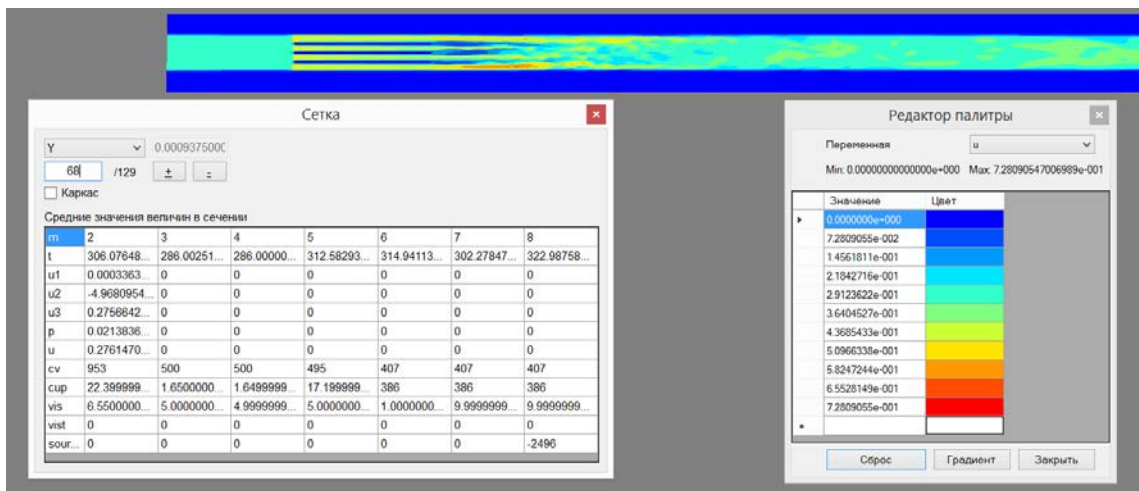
Сетка

Y 0.000937500(
68 /129 + -
Каркас

Средние значения величин в сечении

| m | 2 | 3 | 4 | 5 | 6 | 7 | 8 |
|---|---|---|---|---|---|---|---|
| t | 306.07648... | 286.00251... | 286.00000... | 312.58293... | 314.94113... | 302.27847... | 322.98758... |
| u1 | 0.0003363... | 0 | 0 | 0 | 0 | 0 | 0 |
| u2 | -4.9680954... | 0 | 0 | 0 | 0 | 0 | 0 |
| u3 | 0.2758642... | 0 | 0 | 0 | 0 | 0 | 0 |
| p | 0.0213836... | 0 | 0 | 0 | 0 | 0 | 0 |
| u | 0.2761470... | 0 | 0 | 0 | 0 | 0 | 0 |
| cv | 953 | 500 | 500 | 495 | 407 | 407 | 407 |
| cup | 22.399999... | 1.6500000... | 1.6499999... | 17.199999... | 386 | 386 | 386 |
| vis | 6.5500000... | 5.0000000... | 4.9999999... | 5.0000000... | 1.0000000... | 9.9999999... | 9.9999999... |
| vist | 0 | 0 | 0 | 0 | 0 | 0 | 0 |
| sour... | 0 | 0 | 0 | 0 | 0 | 0 | -2496 |

Редактор палитры

Переменная u
Min: 0.00000000000000e+000 Max: 7.28090547006989e-001

| Значение | Цвет |
|---|---|
| 0.0000000e+000 | |
| 7.2809055e-002 | |
| 1.4561811e-001 | |
| 2.1842716e-001 | |
| 2.9123622e-001 | |
| 3.6404527e-001 | |
| 4.3685433e-001 | |
| 5.0966338e-001 | |
| 5.8247244e-001 | |
| 6.5528149e-001 | |
| 7.2809055e-001 | |

Сброс Градиент Закрыть